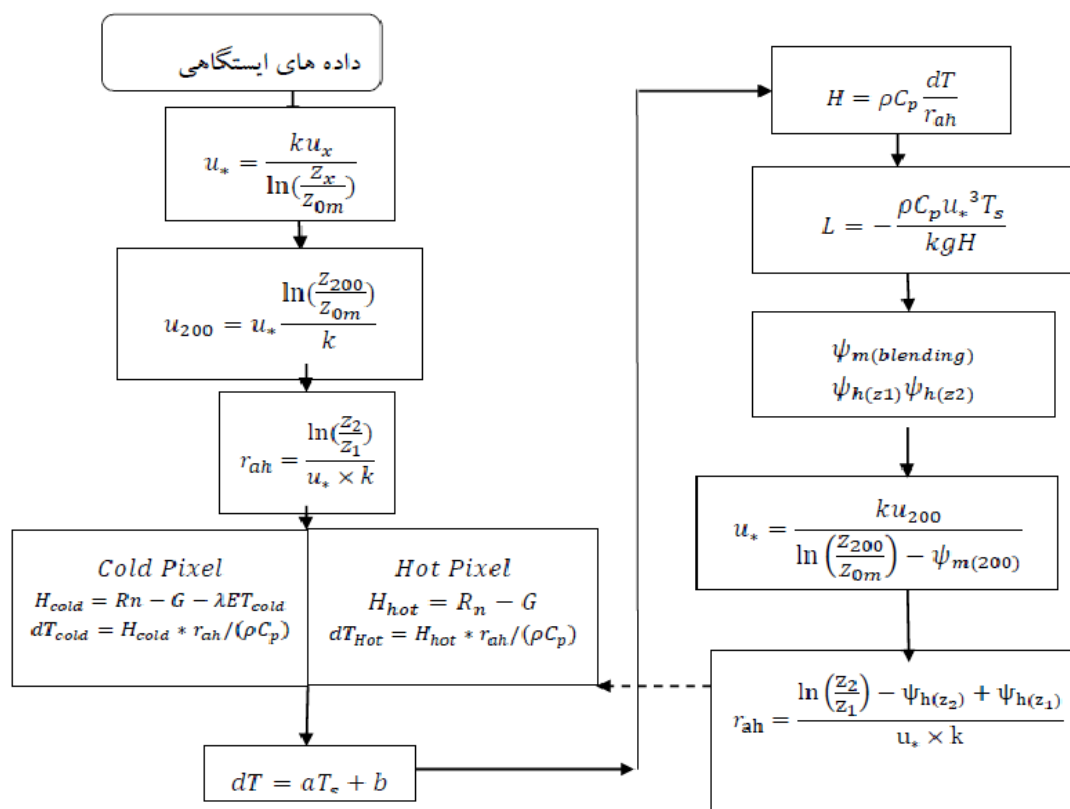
داده های ایستگاهی

$u_* = \frac{k u_x}{\ln(\frac{Z_x}{Z_{0m}})}$

$u_{200} = u_* \frac{\ln(\frac{Z_{200}}{Z_{0m}})}{k}$

$r_{ah} = \frac{\ln(\frac{Z_2}{Z_1})}{u_* \times k}$

Cold Pixel
$H_{cold} = Rn - G - \lambda ET_{cold}$
$dT_{cold} = H_{cold} * r_{ah}/(\rho C_p)$

Hot Pixel
$H_{hot} = R_n - G$
$dT_{Hot} = H_{hot} * r_{ah}/(\rho C_p)$

$dT = aT_s + b$

$H = \rho C_p \frac{dT}{r_{ah}}$

$L = -\frac{\rho C_p {u_*}^3 T_s}{kgH}$

$\psi_{m(blending)}$
$\psi_{h(z1)} \psi_{h(z2)}$

$u_* = \frac{k u_{200}}{\ln\left(\frac{Z_{200}}{Z_{0m}}\right) - \psi_{m(200)}}$

$r_{ah} = \frac{\ln\left(\frac{z_2}{z_1}\right) - \psi_{h(z_2)} + \psi_{h(z_1)}}{u_* \times k}$